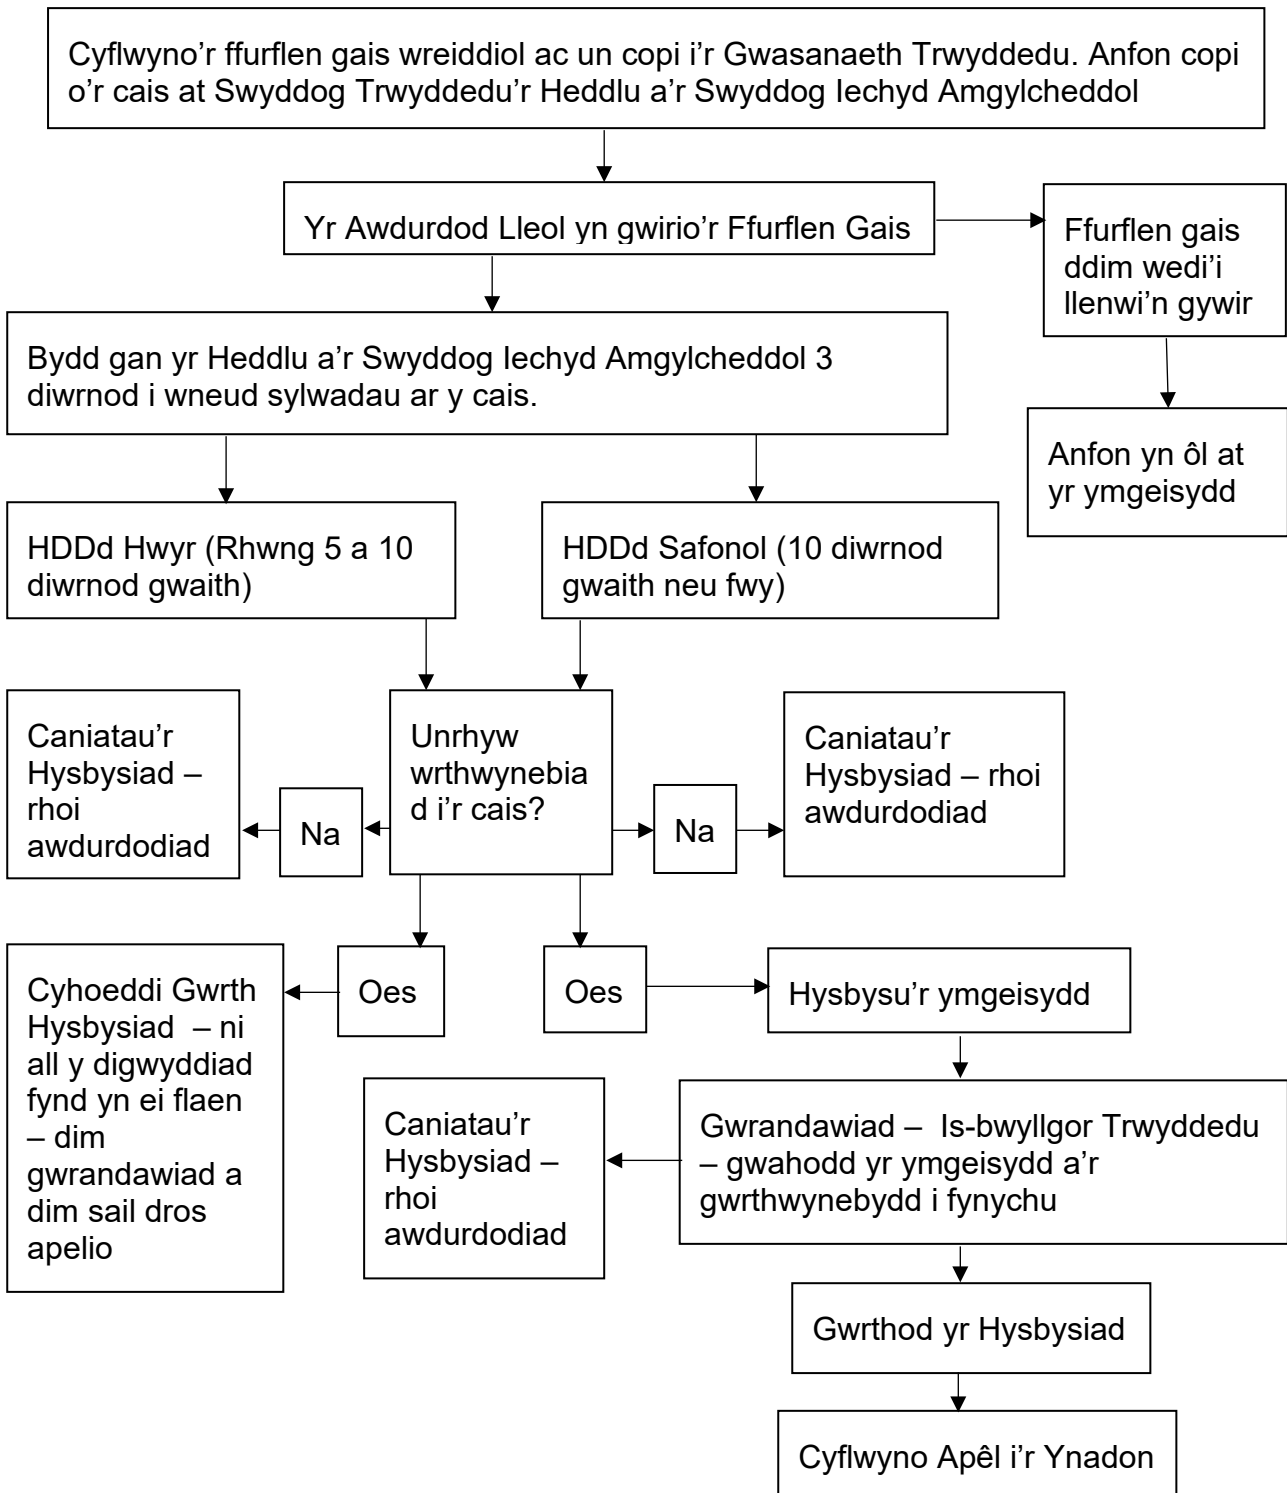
Cyflwyno'r ffurflen gais wreiddiol ac un copi i'r Gwasanaeth Trwyddedu. Anfon copi o'r cais at Swyddog Trwyddedu'r Heddlu a'r Swyddog Iechyd Amgylcheddol

Yr Awdurdod Lleol yn gwirio'r Ffurflen Gais

Ffurflen gais ddim wedi'i llenwi'n gywir

Anfon yn ôl at yr ymgeisydd

Bydd gan yr Heddlu a'r Swyddog Iechyd Amgylcheddol 3 diwrnod i wneud sylwadau ar y cais.

HDDd Hwyr (Rhwng 5 a 10 diwrnod gwaith)

HDDd Safonol (10 diwrnod gwaith neu fwy)

Caniatau'r Hysbysiad – rhoi awdurdodiad

Na

Unrhyw wrthwynebiad i'r cais?

Na

Caniatau'r Hysbysiad – rhoi awdurdodiad

Cyhoeddi Gwrth Hysbysiad – ni all y digwyddiad fynd yn ei flaen – dim gwrandawiad a dim sail dros apelio

Oes

Oes

Hysbysu'r ymgeisydd

Caniatau'r Hysbysiad – rhoi awdurdodiad

Gwrandawiad – Is-bwyllgor Trwyddedu – gwahodd yr ymgeisydd a'r gwrthwynebydd i fynychu

Gwrthod yr Hysbysiad

Cyflwyno Apêl i'r Ynadon